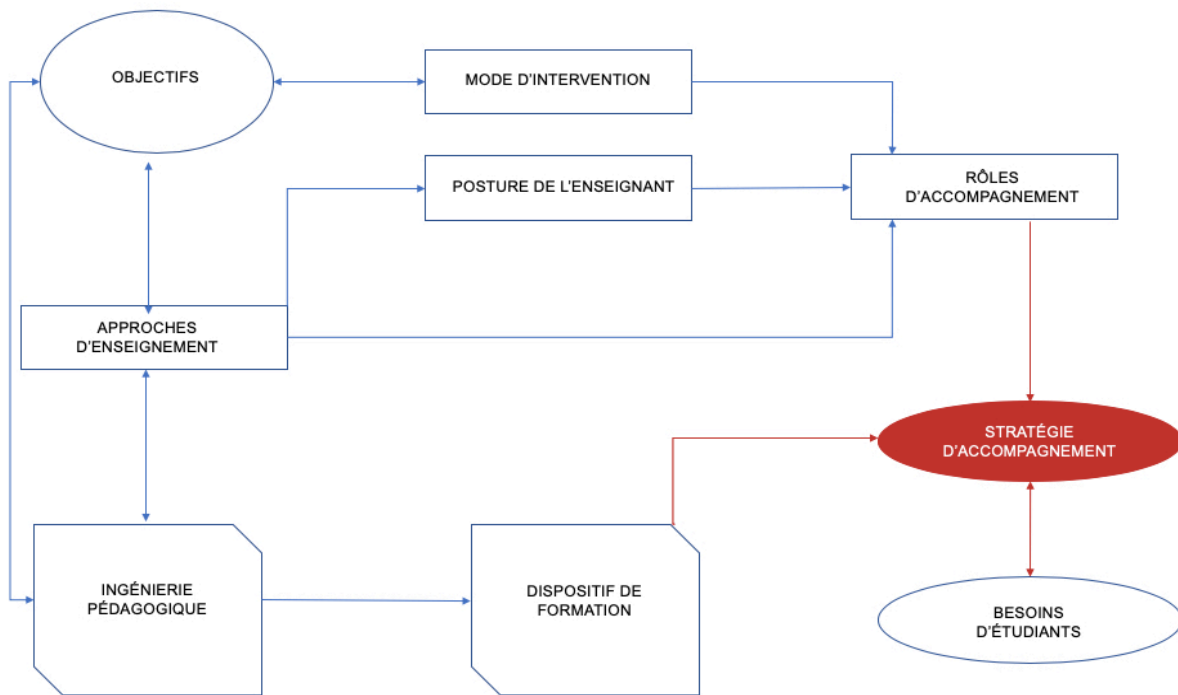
OBJECTIFS

MODE D'INTERVENTION

POSTURE DE L'ENSEIGNANT

RÔLES D'ACCOMPAGNEMENT

APPROCHES D'ENSEIGNEMENT

STRATÉGIE D'ACCOMPAGNEMENT

INGÉNIERIE PÉDAGOGIQUE

DISPOSITIF DE FORMATION

BESOINS D'ÉTUDIANTS